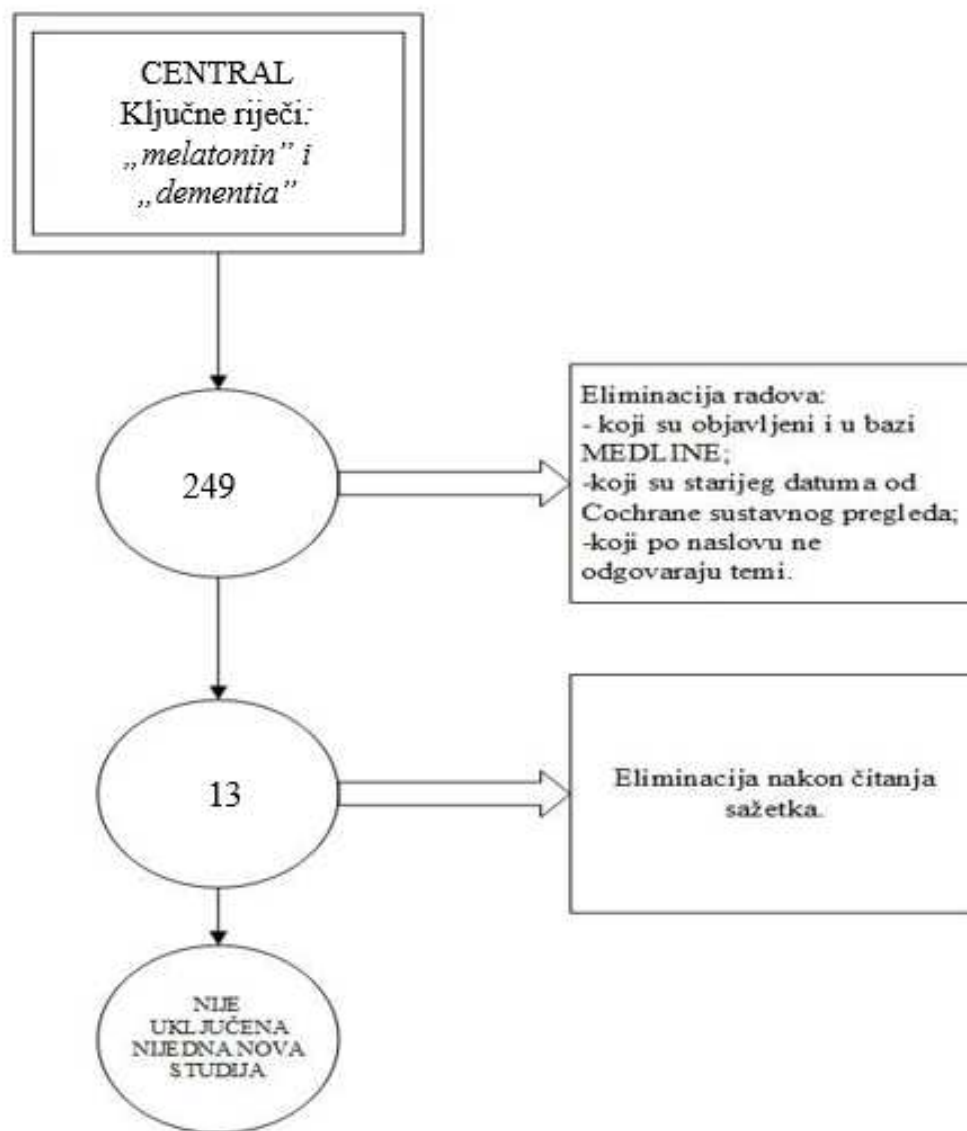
CENTRAL
Ključne riječi:
„melatonin" i
„dementia"

249

Eliminacija radova:
- koji su objavljeni i u bazi MEDLINE;
-koji su starijeg datuma od Cochrane sustavnog pregleda;
-koji po naslovu ne odgovaraju temi.

13

Eliminacija nakon čitanja sažetka.

NIJE
UKLJUČENA
NIJEDNA NOVA
STUDIJA